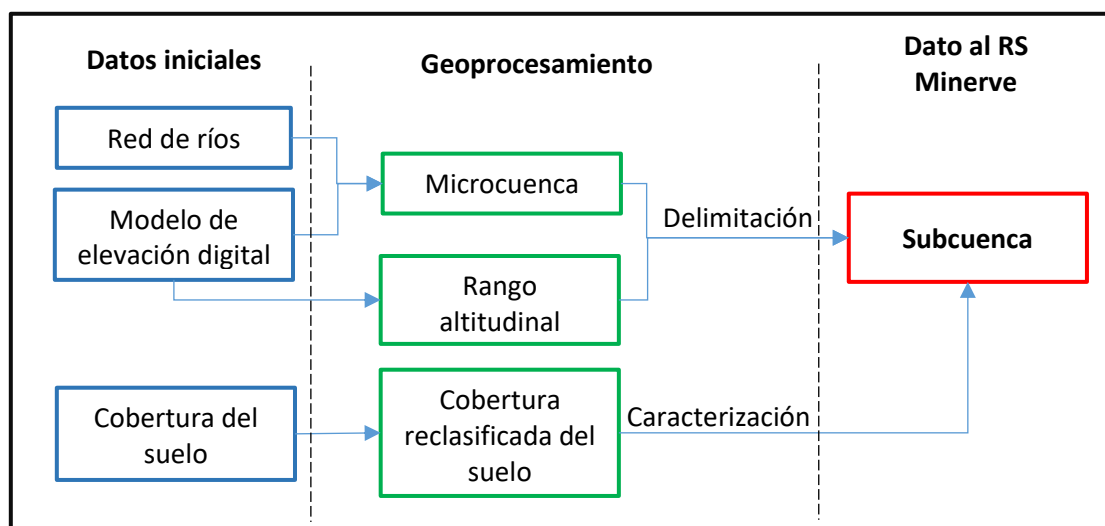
Datos iniciales

Geoprocesamiento

Dato al RS Minerve

Red de ríos

Modelo de elevación digital

Microcuenca

Rango altitudinal

Delimitación

Subcuenca

Cobertura del suelo

Cobertura reclasificada del suelo

Caracterización